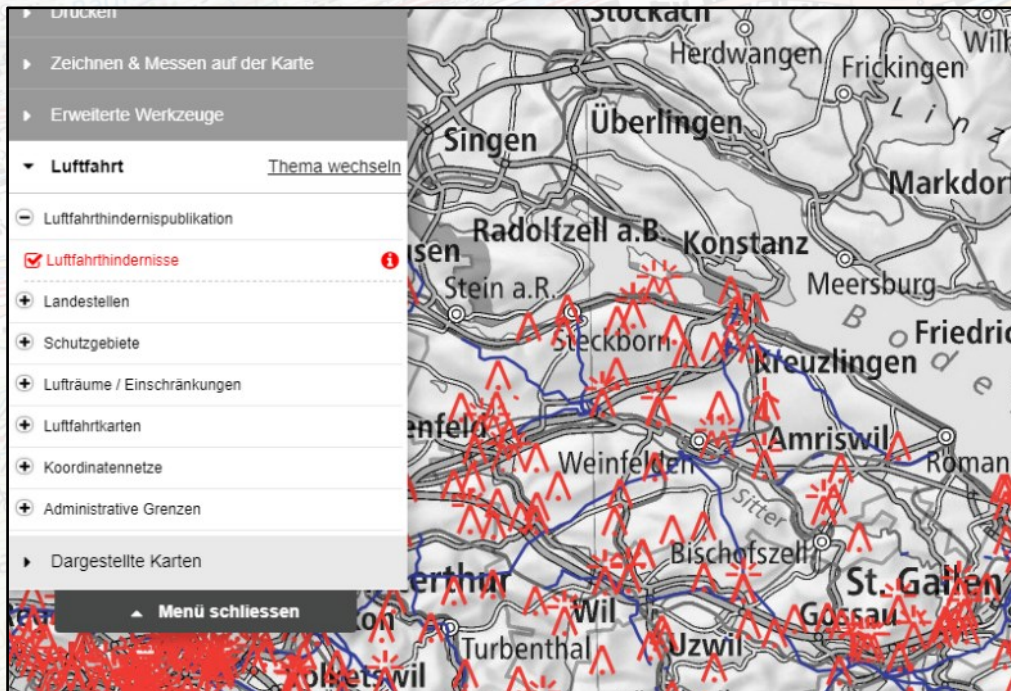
Drucken

Zeichnen & Messen auf der Karte

Erweiterte Werkzeuge

Luftfahrt

Thema wechseln

Luftfahrthindernispublikation

Luftfahrthindernisse

Landestellen

Schutzgebiete

Lufträume / Einschränkungen

Luftfahrtkarten

Koordinatennetze

Administrative Grenzen

Dargestellte Karten

Menü schliessen

Stockach
Herdwangen
Frickingen
Wilh
Singen
Überlingen
Markdorf
Radolfzell a.B.
Konstanz
Meersburg
Friedric
Stein a.R.
Steckborn
Kreuzlingen
Amriswil
Roman
Weinfelden
Sitter
Bischofszell
St. Gallen
Gossau
Wil
Uzwil
Turbenthal
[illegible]sen
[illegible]enfeld
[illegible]erthur
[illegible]wil